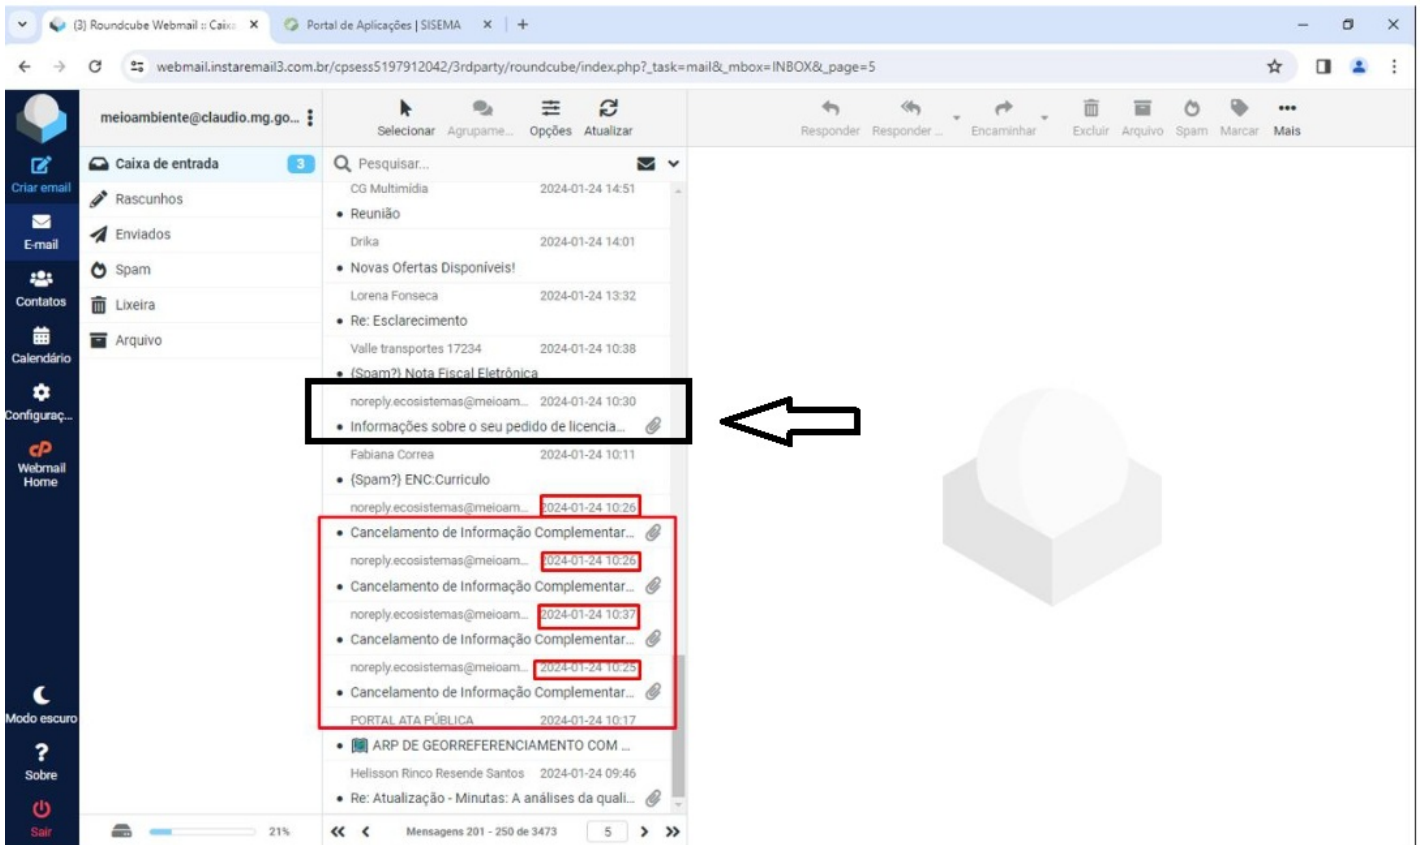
(3) Roundcube Webmail :: Caixa ×
Portal de Aplicações | SISEMA ×
+

webmail.instaremail3.com.br/cpsess5197912042/3rdparty/roundcube/index.php?_task=mail&_mbox=INBOX&_page=5

meioambiente@claudio.mg.go...

Selecionar Agrupame... Opções Atualizar

Responder Responder ... Encaminhar Excluir Arquivo Spam Marcar Mais

Criar email
E-mail
Contatos
Calendário
Configuraç...
Webmail Home
Modo escuro
Sobre
Sair

Caixa de entrada 3
Rascunhos
Enviados
Spam
Lixeira
Arquivo

Pesquisar...

CG Multimídia 2024-01-24 14:51
• Reunião
Drika 2024-01-24 14:01
• Novas Ofertas Disponíveis!
Lorena Fonseca 2024-01-24 13:32
• Re: Esclarecimento
Valle transportes 17234 2024-01-24 10:38
• {Spam?} Nota Fiscal Eletrônica
noreply.ecosistemas@meioam... 2024-01-24 10:30
• Informações sobre o seu pedido de licencia...
Fabiana Correa 2024-01-24 10:11
• {Spam?} ENC:Curriculo
noreply.ecosistemas@meioam... 2024-01-24 10:26
• Cancelamento de Informação Complementar...
noreply.ecosistemas@meioam... 2024-01-24 10:26
• Cancelamento de Informação Complementar...
noreply.ecosistemas@meioam... 2024-01-24 10:37
• Cancelamento de Informação Complementar...
noreply.ecosistemas@meioam... 2024-01-24 10:25
• Cancelamento de Informação Complementar...
PORTAL ATA PÚBLICA 2024-01-24 10:17
• ARP DE GEORREFERENCIAMENTO COM ...
Helisson Rinco Resende Santos 2024-01-24 09:46
• Re: Atualização - Minutas: A análises da quali...

21%

Mensagens 201 - 250 de 3473 5